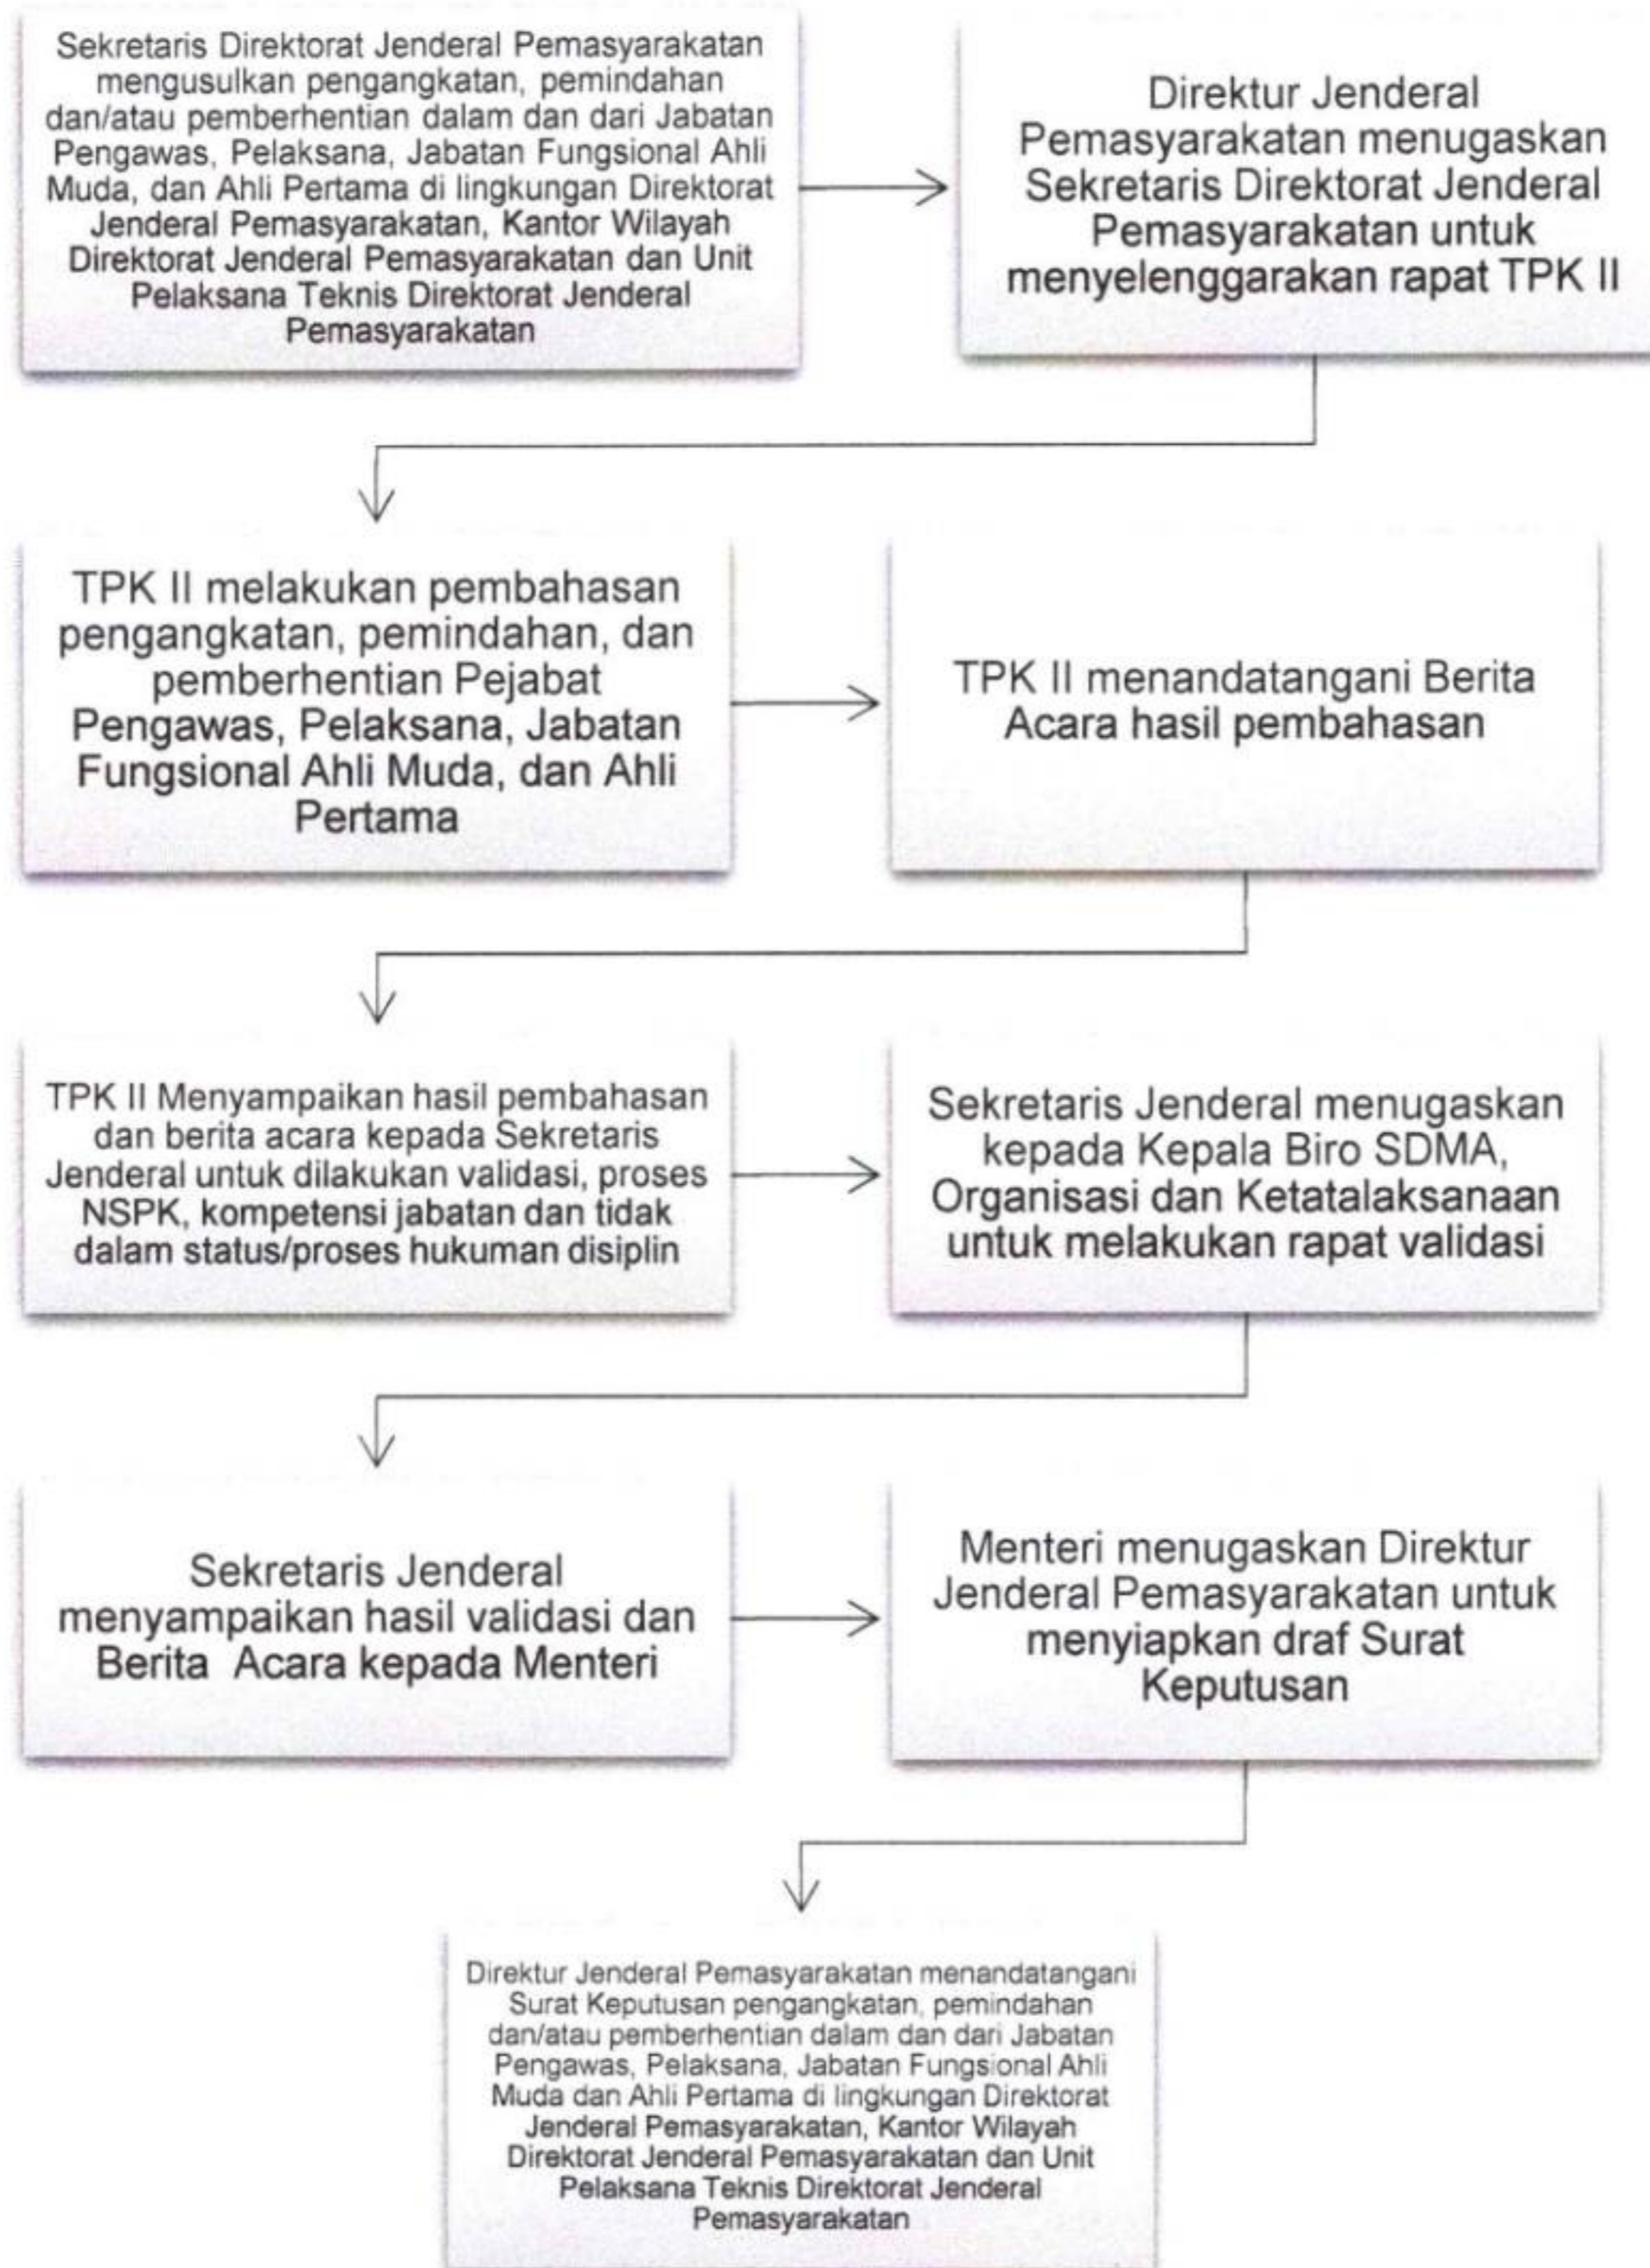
Sekretaris Direktorat Jenderal Pemasyarakatan mengusulkan pengangkatan, pemindahan dan/atau pemberhentian dalam dan dari Jabatan Pengawas, Pelaksana, Jabatan Fungsional Ahli Muda, dan Ahli Pertama di lingkungan Direktorat Jenderal Pemasyarakatan, Kantor Wilayah Direktorat Jenderal Pemasyarakatan dan Unit Pelaksana Teknis Direktorat Jenderal Pemasyarakatan

Direktur Jenderal Pemasyarakatan menugaskan Sekretaris Direktorat Jenderal Pemasyarakatan untuk menyelenggarakan rapat TPK II

TPK II melakukan pembahasan pengangkatan, pemindahan, dan pemberhentian Pejabat Pengawas, Pelaksana, Jabatan Fungsional Ahli Muda, dan Ahli Pertama

TPK II menandatangani Berita Acara hasil pembahasan

TPK II Menyampaikan hasil pembahasan dan berita acara kepada Sekretaris Jenderal untuk dilakukan validasi, proses NSPK, kompetensi jabatan dan tidak dalam status/proses hukuman disiplin

Sekretaris Jenderal menugaskan kepada Kepala Biro SDMA, Organisasi dan Ketatalaksanaan untuk melakukan rapat validasi

Sekretaris Jenderal menyampaikan hasil validasi dan Berita Acara kepada Menteri

Menteri menugaskan Direktur Jenderal Pemasyarakatan untuk menyiapkan draf Surat Keputusan

Direktur Jenderal Pemasyarakatan menandatangani Surat Keputusan pengangkatan, pemindahan dan/atau pemberhentian dalam dan dari Jabatan Pengawas, Pelaksana, Jabatan Fungsional Ahli Muda dan Ahli Pertama di lingkungan Direktorat Jenderal Pemasyarakatan, Kantor Wilayah Direktorat Jenderal Pemasyarakatan dan Unit Pelaksana Teknis Direktorat Jenderal Pemasyarakatan